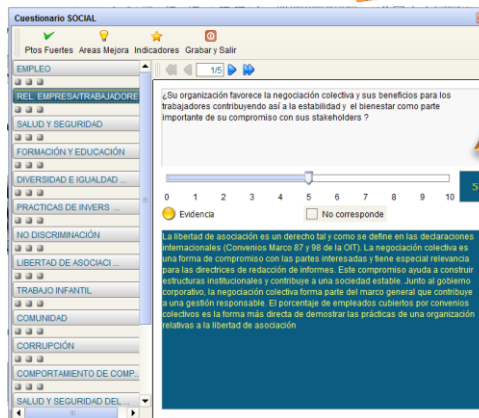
Cuestionario SOCIAL

Ptos Fuertes Areas Mejora Indicadores Grabar y Salir

EMPLEO

REL. EMPRESA/TRABAJADORE

SALUD Y SEGURIDAD

FORMACIÓN Y EDUCACIÓN

DIVERSIDAD E IGUALDAD ...

PRACTICAS DE INVERS ...

NO DISCRIMINACIÓN

LIBERTAD DE ASOCIACI ...

TRABAJO INFANTIL

COMUNIDAD

CORRUPCIÓN

COMPORTAMIENTO DE COMP...

SALUD Y SEGURIDAD DEL ...

1/5

¿Su organización favorece la negociación colectiva y sus beneficios para los trabajadores contribuyendo así a la estabilidad y el bienestar como parte importante de su compromiso con sus stakeholders ?

0 1 2 3 4 5 6 7 8 9 10

5

Evidencia

No corresponde

La libertad de asociación es un derecho tal y como se define en las declaraciones internacionales (Convenios Marco 87 y 98 de la OIT). La negociación colectiva es una forma de compromiso con las partes interesadas y tiene especial relevancia para las directrices de redacción de informes. Este compromiso ayuda a construir estructuras institucionales y contribuye a una sociedad estable. Junto al gobierno corporativo, la negociación colectiva forma parte del marco general que contribuye a una gestión responsable. El porcentaje de empleados cubiertos por convenios colectivos es la forma más directa de demostrar las prácticas de una organización relativas a la libertad de asociación